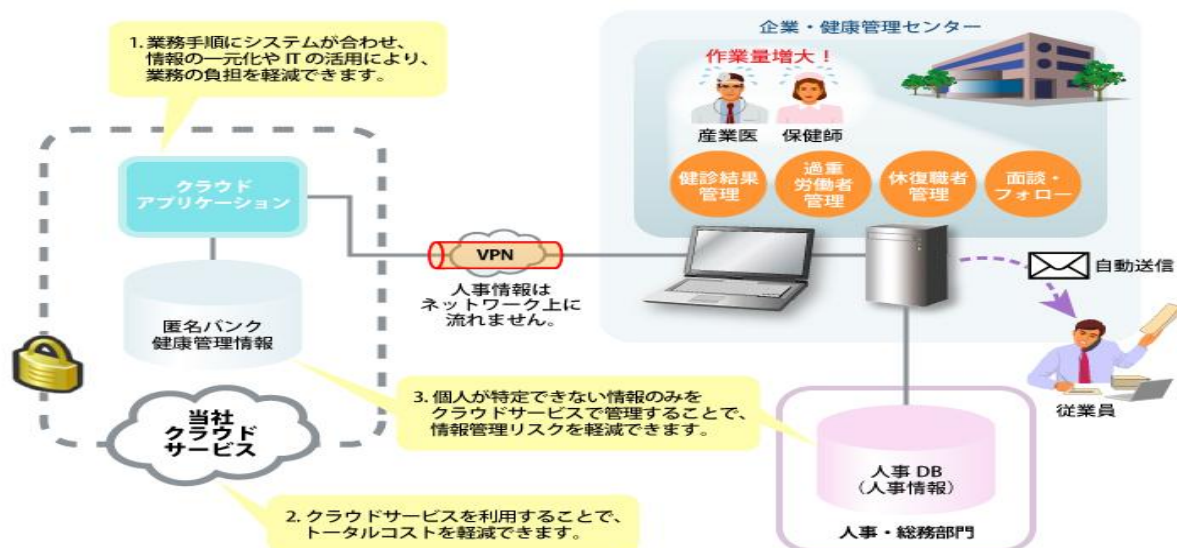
1. 業務手順にシステムが合わせ、情報の一元化や IT の活用により、業務の負担を軽減できます。

企業・健康管理センター

作業量増大！

産業医

保健師

健診結果管理

過重労働者管理

休復職者管理

面談・フォロー

クラウドアプリケーション

VPN

人事情報はネットワーク上に流れません。

自動送信

匿名バンク健康管理情報

従業員

3. 個人が特定できない情報のみをクラウドサービスで管理することで、情報管理リスクを軽減できます。

当社クラウドサービス

人事 DB（人事情報）

人事・総務部門

2. クラウドサービスを利用することで、トータルコストを軽減できます。